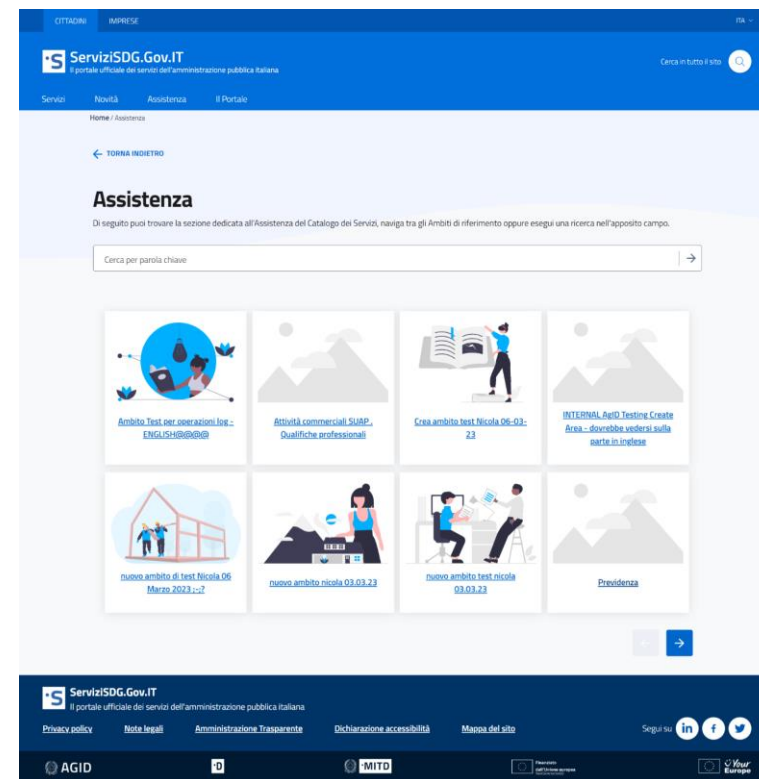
CITTADINI IMPRESE

ITA

ServiziSDG.Gov.IT
Il portale ufficiale dei servizi dell'amministrazione pubblica italiana

Cerca in tutto il sito

Servizi Novità Assistenza Il Portale

Home / Assistenza

← TORNA INDIETRO

Assistenza

Di seguito puoi trovare la sezione dedicata all'Assistenza del Catalogo dei Servizi, naviga tra gli Ambiti di riferimento oppure esegui una ricerca nell'apposito campo.

Cerca per parola chiave

Ambito Test per operazioni log - ENGLISH@@@@

Attività commerciali SUAP , Qualifiche professionali

Crea ambito test Nicola 06-03-23

INTERNAL AgID Testing Create Area - dovrebbe vedersi sulla parte in inglese

nuovo ambito di test Nicola 06 Marzo 2023 ;-;?

nuovo ambito nicola 03.03.23

nuovo ambito test nicola 03.03.23

Previdenza

ServiziSDG.Gov.IT
Il portale ufficiale dei servizi dell'amministrazione pubblica italiana

Privacy policy Note legali Amministrazione Trasparente Dichiarazione accessibilità Mappa del sito

Segui su

AGID

MITD

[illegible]

Your Europe